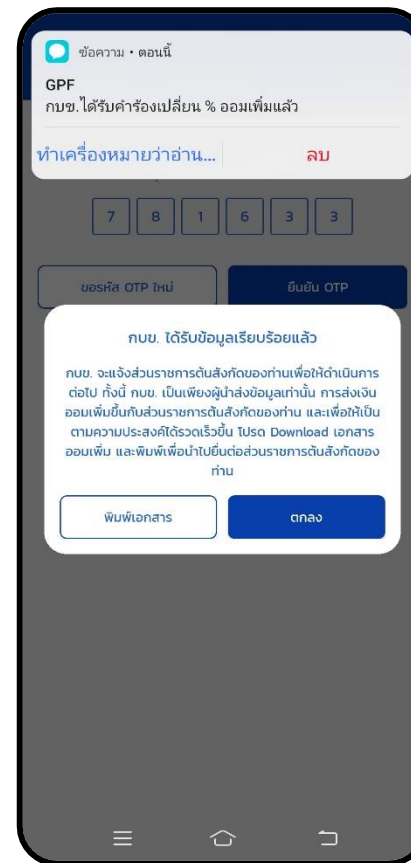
ข้อความ • ตอนนี้

GPF

กบข.ได้รับคำร้องเปลี่ยน % ออมเพิ่มแล้ว

ทำเครื่องหมายว่าอ่าน...

ลบ

7 8 1 6 3 3

ขอรหัส OTP ใหม่

ยืนยัน OTP

กบข. ได้รับข้อมูลเรียบร้อยแล้ว

กบข. จะแจ้งส่วนราชการต้นสังกัดของท่านเพื่อให้ดำเนินการต่อไป ทั้งนี้ กบข. เป็นเพียงผู้นำส่งข้อมูลเท่านั้น การส่งเงินออมเพิ่มขึ้นกับส่วนราชการต้นสังกัดของท่าน และเพื่อให้เป็นตามความประสงค์ได้รวดเร็วขึ้น โปรด Download เอกสารออมเพิ่ม และพิมพ์เพื่อนำไปยื่นต่อส่วนราชการต้นสังกัดของท่าน

พิมพ์เอกสาร

ตกลง